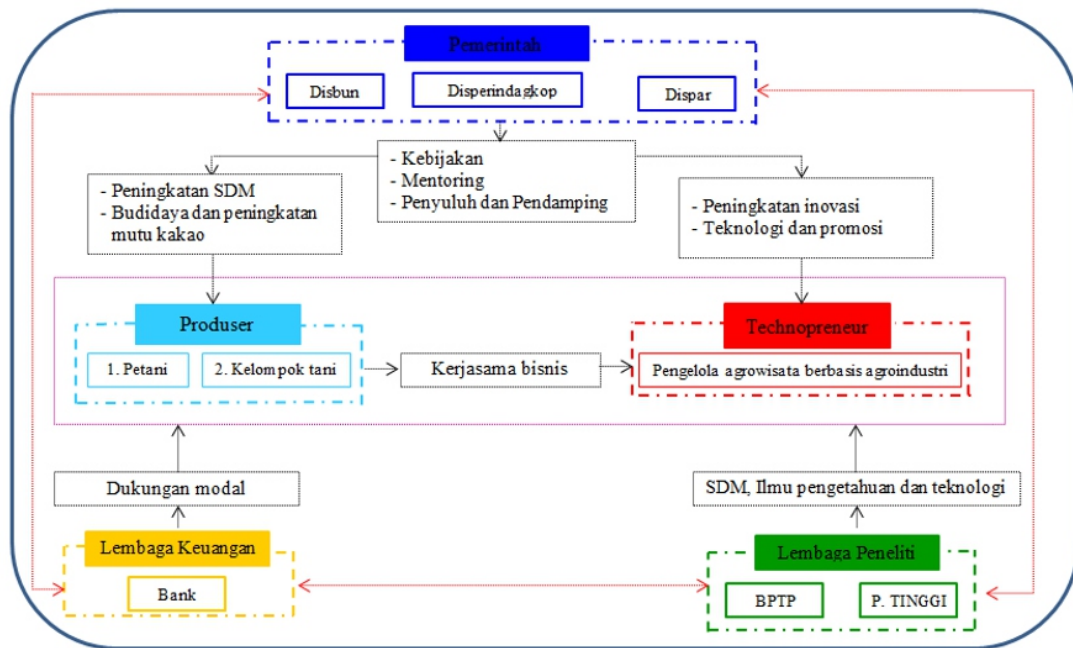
Pemerintah

Disbun

Disperindagkop

Dispar

- Kebijakan
- Mentoring
- Penyuluh dan Pendamping

- Peningkatan SDM
- Budidaya dan peningkatan mutu kakao

- Peningkatan inovasi
- Teknologi dan promosi

Produser

1. Petani

2. Kelompok tani

Kerjasama bisnis

Technopreneur

Pengelola agrowisata berbasis agroindustri

Dukungan modal

SDM, Ilmu pengetahuan dan teknologi

Lembaga Keuangan

Bank

Lembaga Peneliti

BPTP

P. TINGGI